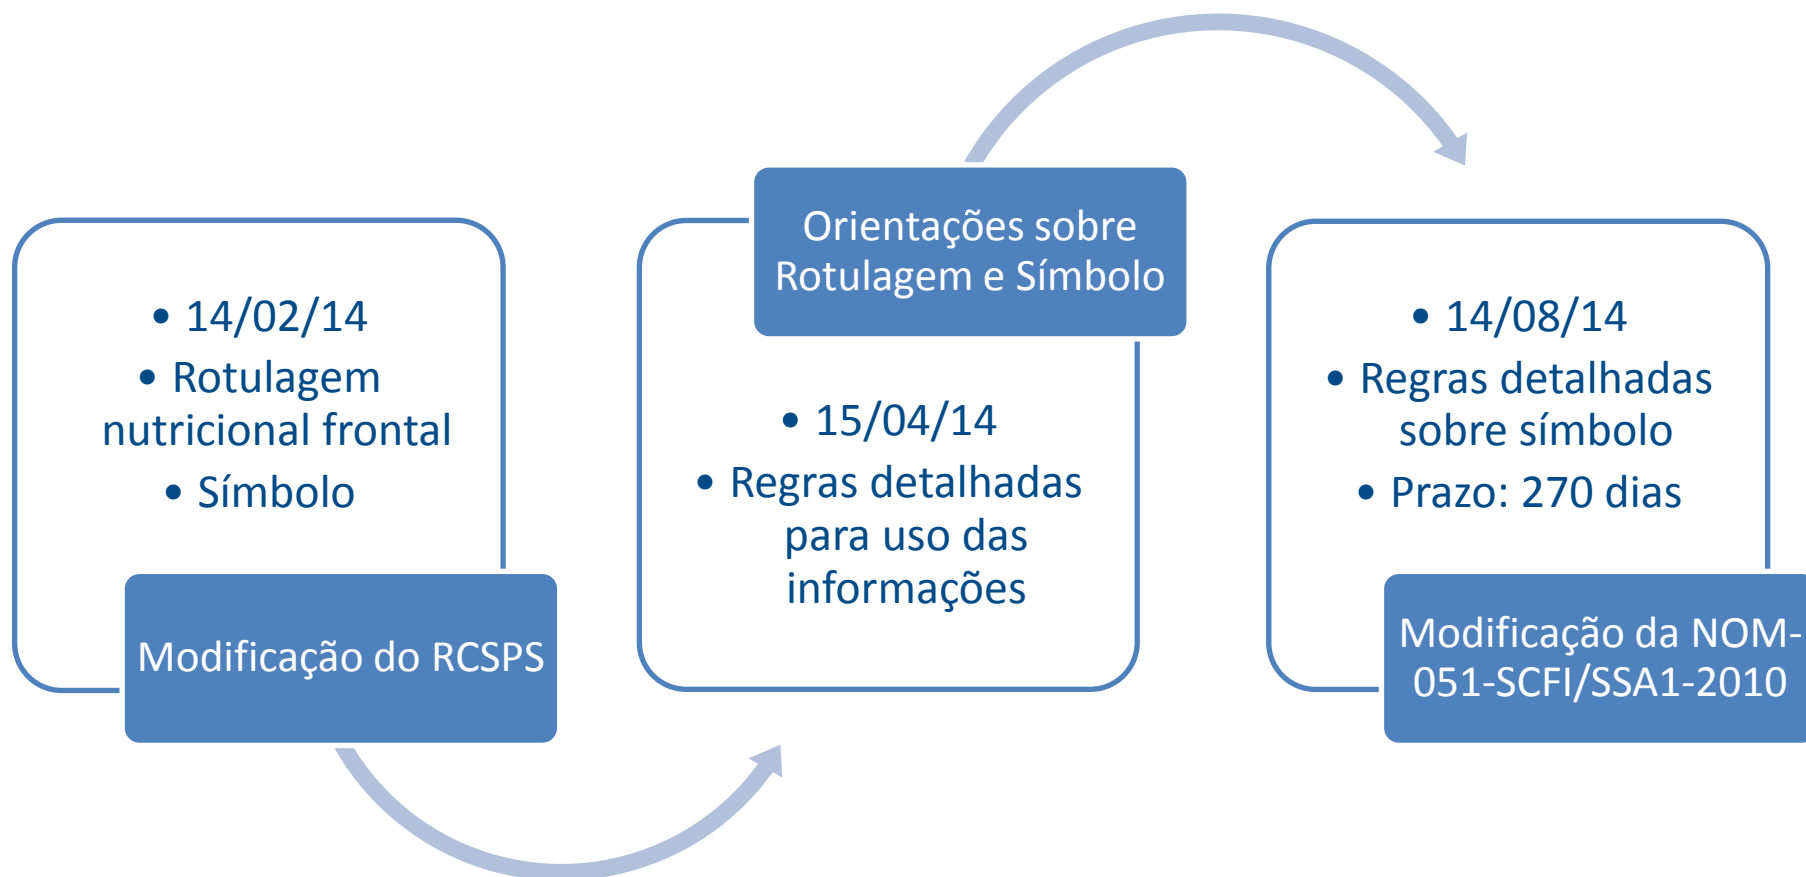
• 14/02/14
• Rotulagem nutricional frontal
• Símbolo

Modificação do RCSPS

Orientações sobre Rotulagem e Símbolo

• 15/04/14
• Regras detalhadas para uso das informações

• 14/08/14
• Regras detalhadas sobre símbolo
• Prazo: 270 dias

Modificação da NOM-051-SCFI/SSA1-2010